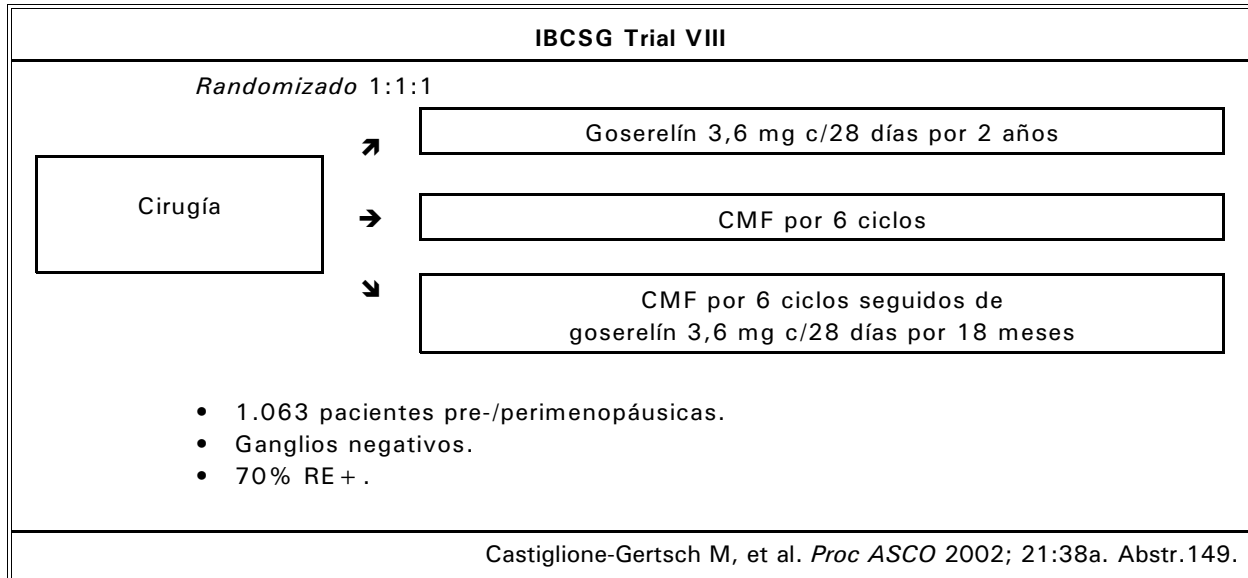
IBCSG Trial VIII

Randomizado 1:1:1

Cirugía

Goserelín 3,6 mg c/28 días por 2 años

CMF por 6 ciclos

CMF por 6 ciclos seguidos de goserelín 3,6 mg c/28 días por 18 meses

- 1.063 pacientes pre-/perimenopáusicas.
- Ganglios negativos.
- 70% RE+.

Castiglione-Gertsch M, et al. Proc ASCO 2002; 21:38a. Abstr.149.